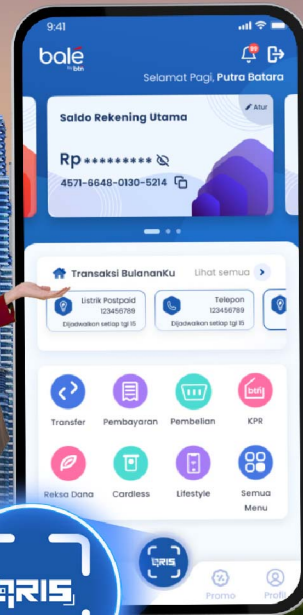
9:41

bale by btn

99

Selamat Pagi, Putra Batara

Atur

Saldo Rekening Utama

Rp *********

4571-6648-0130-5214

Transaksi BulananKu

Lihat semua

Listrik Postpaid
123456789
Dijadwalkan setiap tgl 15

Telepon
123456789
Dijadwalkan setiap tgl 15

Transfer

Pembayaran

Pembelian

KPR

Reksa Dana

Cardless

Lifestyle

Semua Menu

QRIS

QRIS

Promo

Profil